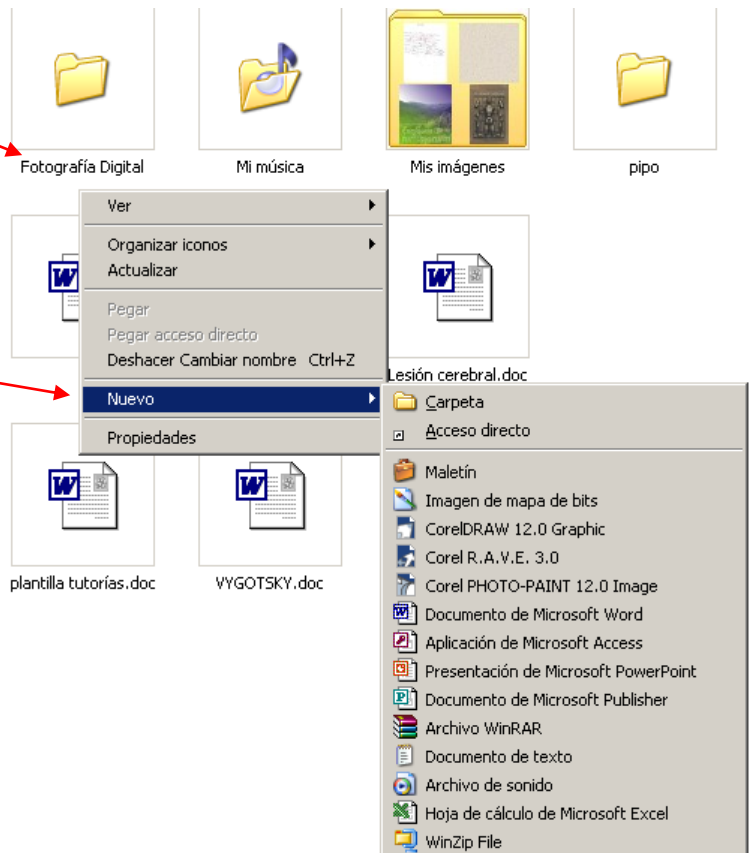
Fotografía Digital

Mi música

Mis imágenes

pipo

Ver

Organizar iconos

Actualizar

Pegar

Pegar acceso directo

Deshacer Cambiar nombre Ctrl+Z

Nuevo

Propiedades

Lesión cerebral.doc

plantilla tutorías.doc

VYGOTSKY.doc

Carpeta

Acceso directo

Maletín

Imagen de mapa de bits

CorelDRAW 12.0 Graphic

Corel R.A.V.E. 3.0

Corel PHOTO-PAINT 12.0 Image

Documento de Microsoft Word

Aplicación de Microsoft Access

Presentación de Microsoft PowerPoint

Documento de Microsoft Publisher

Archivo WinRAR

Documento de texto

Archivo de sonido

Hoja de cálculo de Microsoft Excel

WinZip File